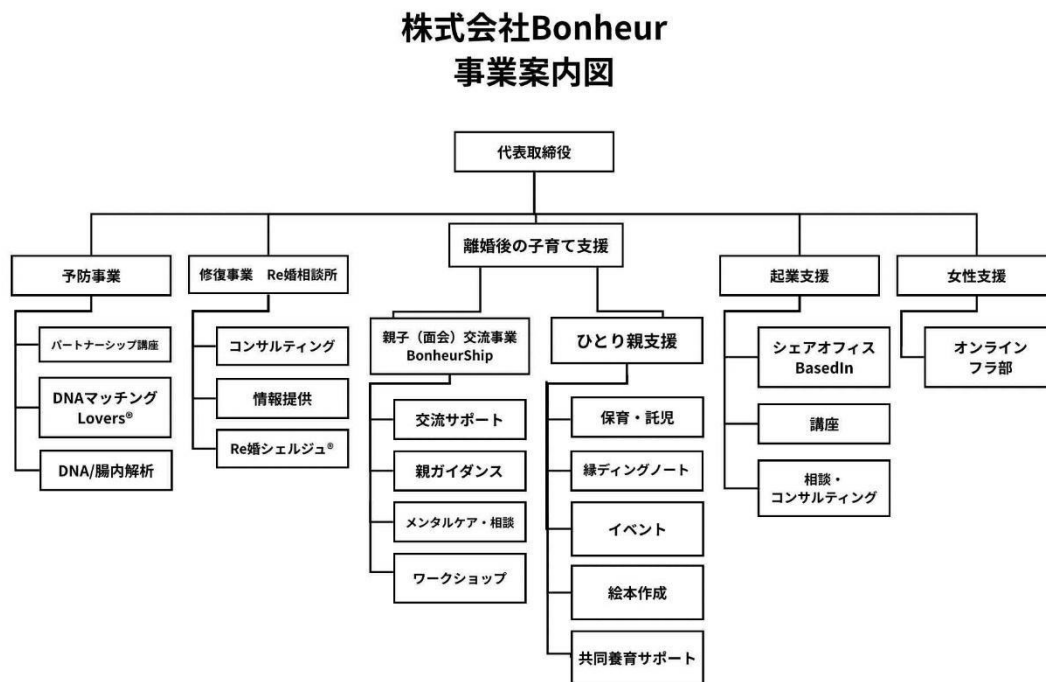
株式会社Bonheur
事業案内図

代表取締役

予防事業
パートナーシップ講座
DNAマッチング Lovers®
DNA/腸内解析

修復事業　Re婚相談所
コンサルティング
情報提供
Re婚シェルジュ®

離婚後の子育て支援

親子（面会）交流事業 BonheurShip
交流サポート
親ガイダンス
メンタルケア・相談
ワークショップ

ひとり親支援
保育・託児
縁ディングノート
イベント
絵本作成
共同養育サポート

起業支援
シェアオフィス BasedIn
講座
相談・コンサルティング

女性支援
オンライン フラ部